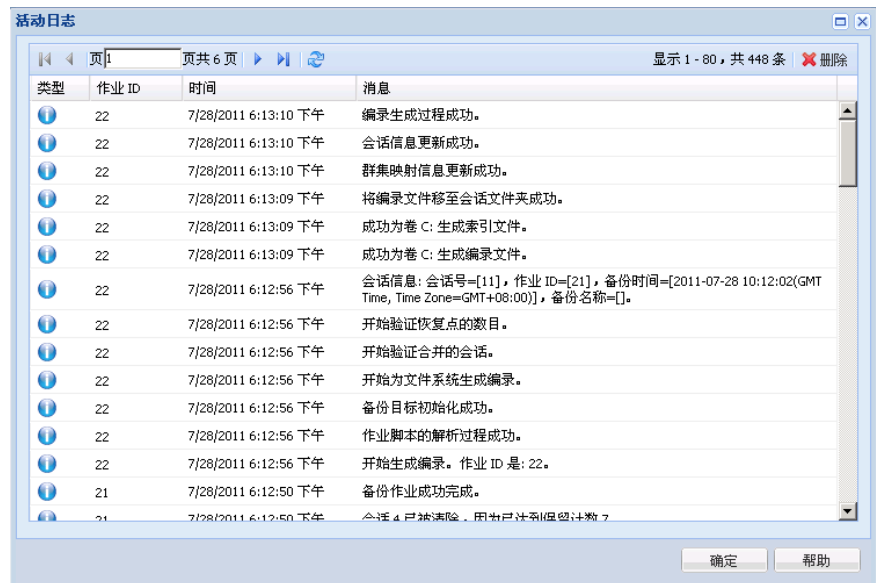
活动日志

页 1 页共 6 页 显示 1 - 80，共 448 条 删除

| 类型 | 作业 ID | 时间 | 消息 |
|---|---|---|---|
| | 22 | 7/28/2011 6:13:10 下午 | 编录生成过程成功。 |
| | 22 | 7/28/2011 6:13:10 下午 | 会话信息更新成功。 |
| | 22 | 7/28/2011 6:13:10 下午 | 群集映射信息更新成功。 |
| | 22 | 7/28/2011 6:13:09 下午 | 将编录文件移至会话文件夹成功。 |
| | 22 | 7/28/2011 6:13:09 下午 | 成功为卷 C: 生成索引文件。 |
| | 22 | 7/28/2011 6:13:09 下午 | 成功为卷 C: 生成编录文件。 |
| | 22 | 7/28/2011 6:12:56 下午 | 会话信息: 会话号=[11]，作业 ID=[21]，备份时间=[2011-07-28 10:12:02(GMT Time, Time Zone=GMT+08:00)]，备份名称=[]。 |
| | 22 | 7/28/2011 6:12:56 下午 | 开始验证恢复点的数目。 |
| | 22 | 7/28/2011 6:12:56 下午 | 开始验证合并的会话。 |
| | 22 | 7/28/2011 6:12:56 下午 | 开始为文件系统生成编录。 |
| | 22 | 7/28/2011 6:12:56 下午 | 备份目标初始化成功。 |
| | 22 | 7/28/2011 6:12:56 下午 | 作业脚本的解析过程成功。 |
| | 22 | 7/28/2011 6:12:56 下午 | 开始生成编录。作业 ID 是: 22。 |
| | 21 | 7/28/2011 6:12:50 下午 | 备份作业成功完成。 |
| | 21 | 7/28/2011 6:12:50 下午 | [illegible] |

确定 帮助